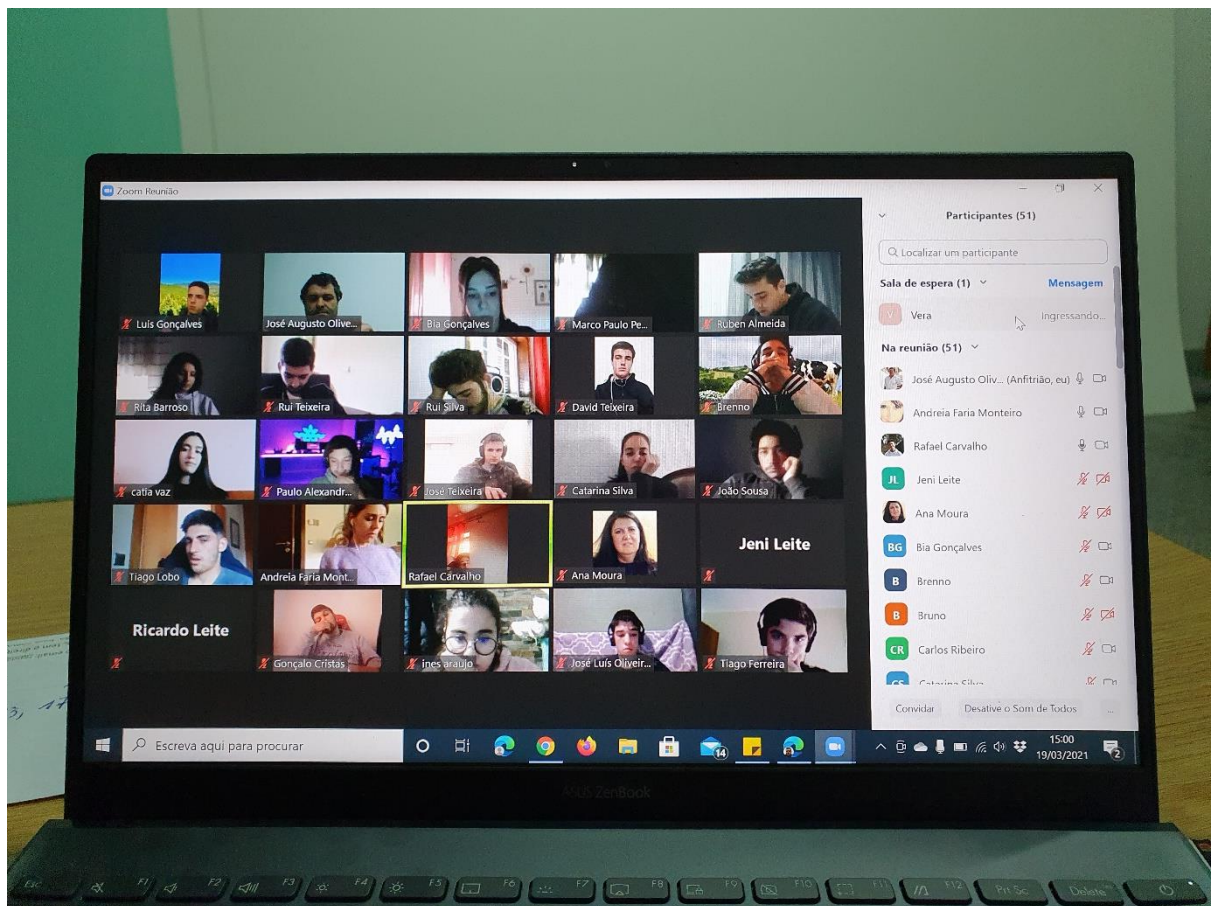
Zoom Reunião

Luis Gonçalves
José Augusto Olive...
Bia Gonçalves
Marco Paulo Pe...
Ruben Almeida
Rita Barroso
Rui Teixeira
Rui Silva
David Teixeira
Brenno
catia vaz
Paulo Alexandr...
José Teixeira
Catarina Silva
João Sousa
Tiago Lobo
Andreia Faria Mont...
Rafael Carvalho
Ana Moura
Jeni Leite
Ricardo Leite
Gonçalo Cristas
ines araujo
José Luís Oliveir...
Tiago Ferreira

Participantes (51)
Localizar um participante
Sala de espera (1)
Mensagem
V Vera ingressando...
Na reunião (51)
José Augusto Oliv... (Anfitrião, eu)
Andreia Faria Monteiro
Rafael Carvalho
JL Jeni Leite
Ana Moura
BG Bia Gonçalves
B Brenno
B Bruno
CR Carlos Ribeiro
CS Catarina Silva
Convidar
Desative o Som de Todos
...

Escreva aqui para procurar
14
15:00
19/03/2021
2

ASUS ZenBook

Esc F1 F2 F3 F4 F5 F6 F7 F8 F9 F10 F11 F12 Prt Sc Delete